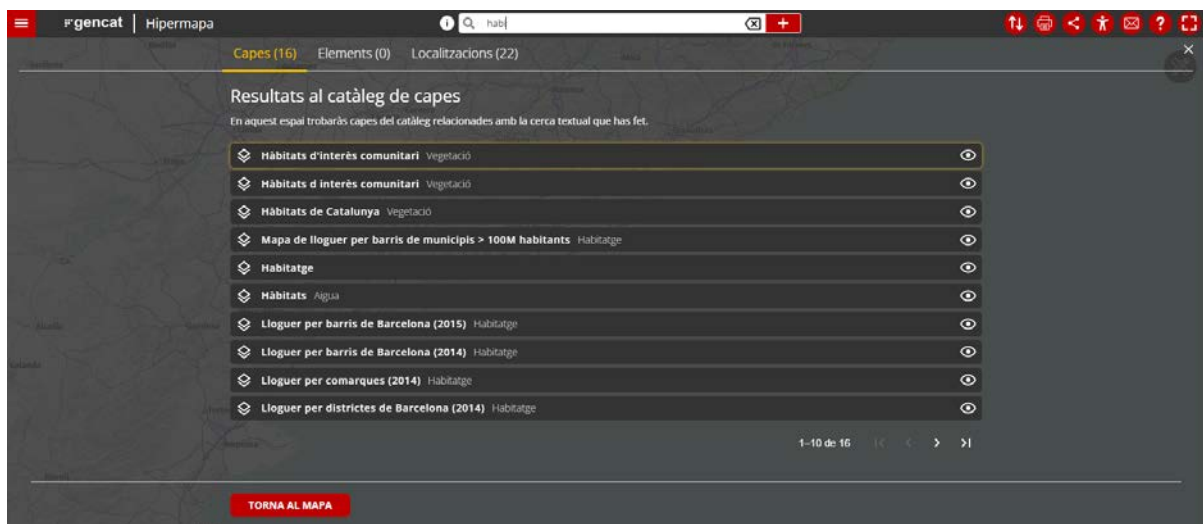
gencat | Hipermapa

hab|

Capes (16) Elements (0) Localitzacions (22)

Resultats al catàleg de capes

En aquest espai trobaràs capes del catàleg relacionades amb la cerca textual que has fet.

Hàbitats d'interès comunitari Vegetació

Hàbitats d interès comunitari Vegetació

Hàbitats de Catalunya Vegetació

Mapa de lloguer per barris de municipis > 100M habitants Habitatge

Habitatge

Hàbitats Aigua

Lloguer per barris de Barcelona (2015) Habitatge

Lloguer per barris de Barcelona (2014) Habitatge

Lloguer per comarques (2014) Habitatge

Lloguer per districtes de Barcelona (2014) Habitatge

1–10 de 16

TORNA AL MAPA